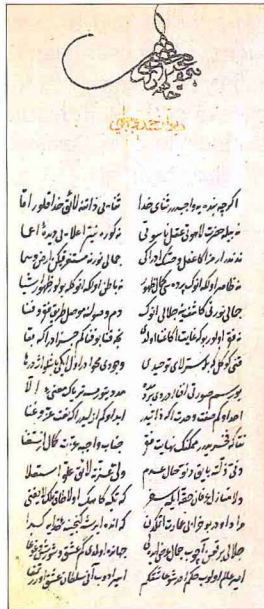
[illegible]

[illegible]

اگرچه بنده یه واجبدر ثنای خدا
نه بیلە حضرت للوهیته لایق سوز
نه ندر ارمغان عقل وحسن ادراک
نه ظاهر اولد اوله کیم دیه کمال الوهه
جمالی نوری کاشفته جلالی اوکه
نه فقه اولور بو غایة الکمالدن ا
فنی کوکل که بو لسه زلالی توحید
بو بسم صورتی انفاس دهر در
احوالکم صفته وحدته اکر دانید
نه کشف سره جمال کیم بهایت
دنی ذاته یتیین نه حال علوم
ولا سما اریه قارشو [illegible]
وار داده بر قرآن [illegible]
جلالی بر فرس آچوب جمالی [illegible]
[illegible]

ثنا حق ذاته لایق خطا قصور اما
نه قوره سینه اعلال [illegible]
جمالی نوره مستغرق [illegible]
نه باطنی انوکه بو ظهوری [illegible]
دم وجود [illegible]
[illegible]
وجودی محو اوله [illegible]
حدوثی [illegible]
ابد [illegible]
جنابه واجب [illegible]
ولایته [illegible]
کم کیم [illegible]
کم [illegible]
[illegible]
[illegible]